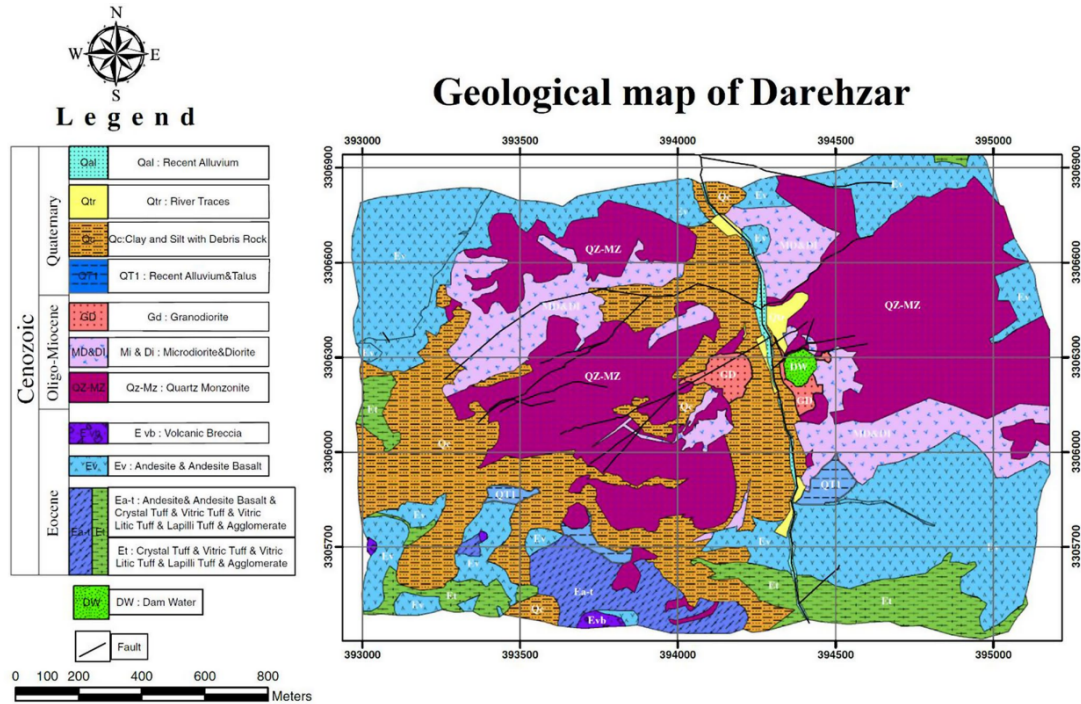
N
W
E
S
Legend

Geological map of Darehzar

Cenozoic

Quaternary
Qal | Qal : Recent Alluvium
Qtr | Qtr : River Traces
Qc | Qc:Clay and Silt with Debris Rock
QT1 | QT1 : Recent Alluvium&Talus

Oligo-Miocene
GD | Gd : Granodiorite
MD&Di | Mi & Di : Microdiorite&Diorite
QZ-MZ | Qz-Mz : Quartz Monzonite

Eocene
Evb | E vb : Volcanic Breccia
Ev | Ev : Andesite & Andesite Basalt
Ea-t | Et | Ea-t : Andesite& Andesite Basalt & Crystal Tuff & Vitric Tuff & Vitric Litic Tuff & Lapilli Tuff & Agglomerate
Et : Crystal Tuff & Vitric Tuff & Vitric Litic Tuff & Lapilli Tuff & Agglomerate

DW | DW : Dam Water

Fault

0 100 200 400 600 800
Meters

393000 393500 394000 394500 395000
3306900 3306600 3306300 3306000 3305700

Ev
Qc
QZ-MZ
MD&Di
QZ-MZ
Ev
MD&Di
QZ-MZ
Qtr
DW
GD
GD
Et
Qc
QZ-MZ
Qc
MD&Di
QT1
QT1
Ev
Ev
Ev
Ea-t
Et
Et
Ev
Ev
Qc
Evb
Ev
Ev

393000 393500 394000 394500 395000